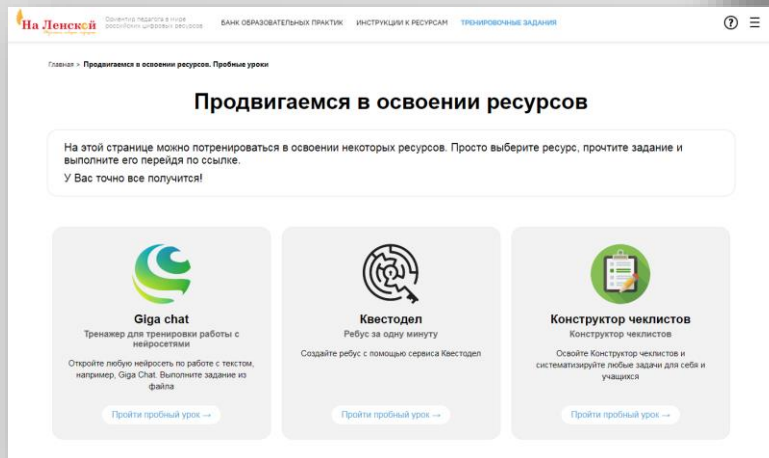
На Ленской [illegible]

Ориентир педагога в мире российских цифровых ресурсов

БАНК ОБРАЗОВАТЕЛЬНЫХ ПРАКТИК ИНСТРУКЦИИ К РЕСУРСАМ ТРЕНИРОВОЧНЫЕ ЗАДАНИЯ

Главная > Продвигаемся в освоении ресурсов. Пробные уроки

Продвигаемся в освоении ресурсов

На этой странице можно потренироваться в освоении некоторых ресурсов. Просто выберите ресурс, прочтите задание и выполните его перейдя по ссылке.

У Вас точно все получится!

Giga chat
Тренажер для тренировки работы с нейросетями
Откройте любую нейросеть по работе с текстом, например, Giga Chat. Выполните задание из файла
Пройти пробный урок →

Квестодел
Ребус за одну минуту
Создайте ребус с помощью сервиса Квестодел
Пройти пробный урок →

Конструктор чеклистов
Конструктор чеклистов
Освойте Конструктор чеклистов и систематизируйте любые задачи для себя и учащихся
Пройти пробный урок →